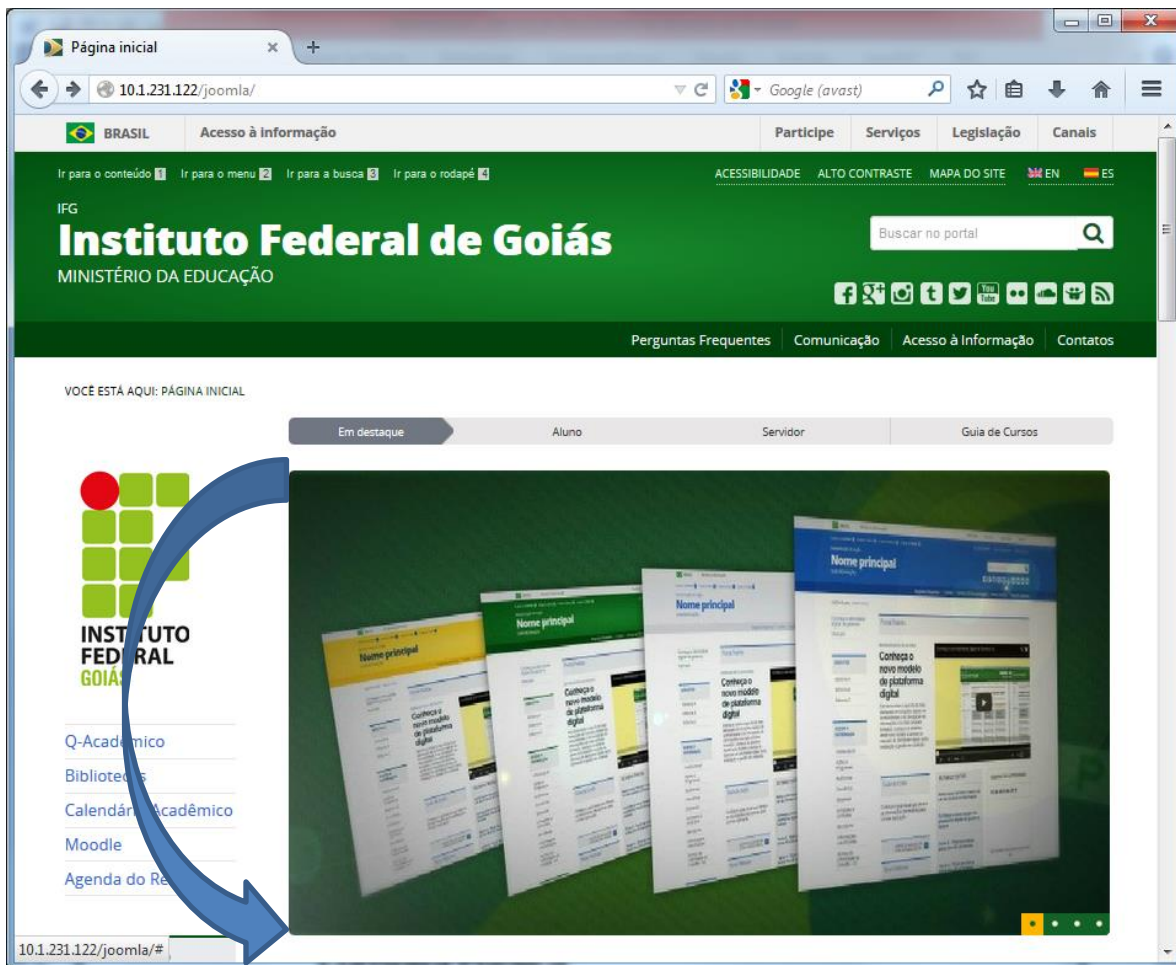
Página inicial

10.1.231.122/joomla/

Google (avast)

BRASIL Acesso à informação Participe Serviços Legislação Canais

Ir para o conteúdo 1 Ir para o menu 2 Ir para a busca 3 Ir para o rodapé 4

ACESSIBILIDADE ALTO CONTRASTE MAPA DO SITE EN ES

IFG
Instituto Federal de Goiás
MINISTÉRIO DA EDUCAÇÃO

Buscar no portal

Perguntas Frequentes Comunicação Acesso à Informação Contatos

VOCÊ ESTÁ AQUI: PÁGINA INICIAL

Em destaque Aluno Servidor Guia de Cursos

INSTITUTO FEDERAL GOIÁS

Q-Acadêmico
Bibliotecas
Calendário Acadêmico
Moodle
Agenda do Re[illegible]

Nome principal
Conheça o novo modelo de plataforma digital

10.1.231.122/joomla/#